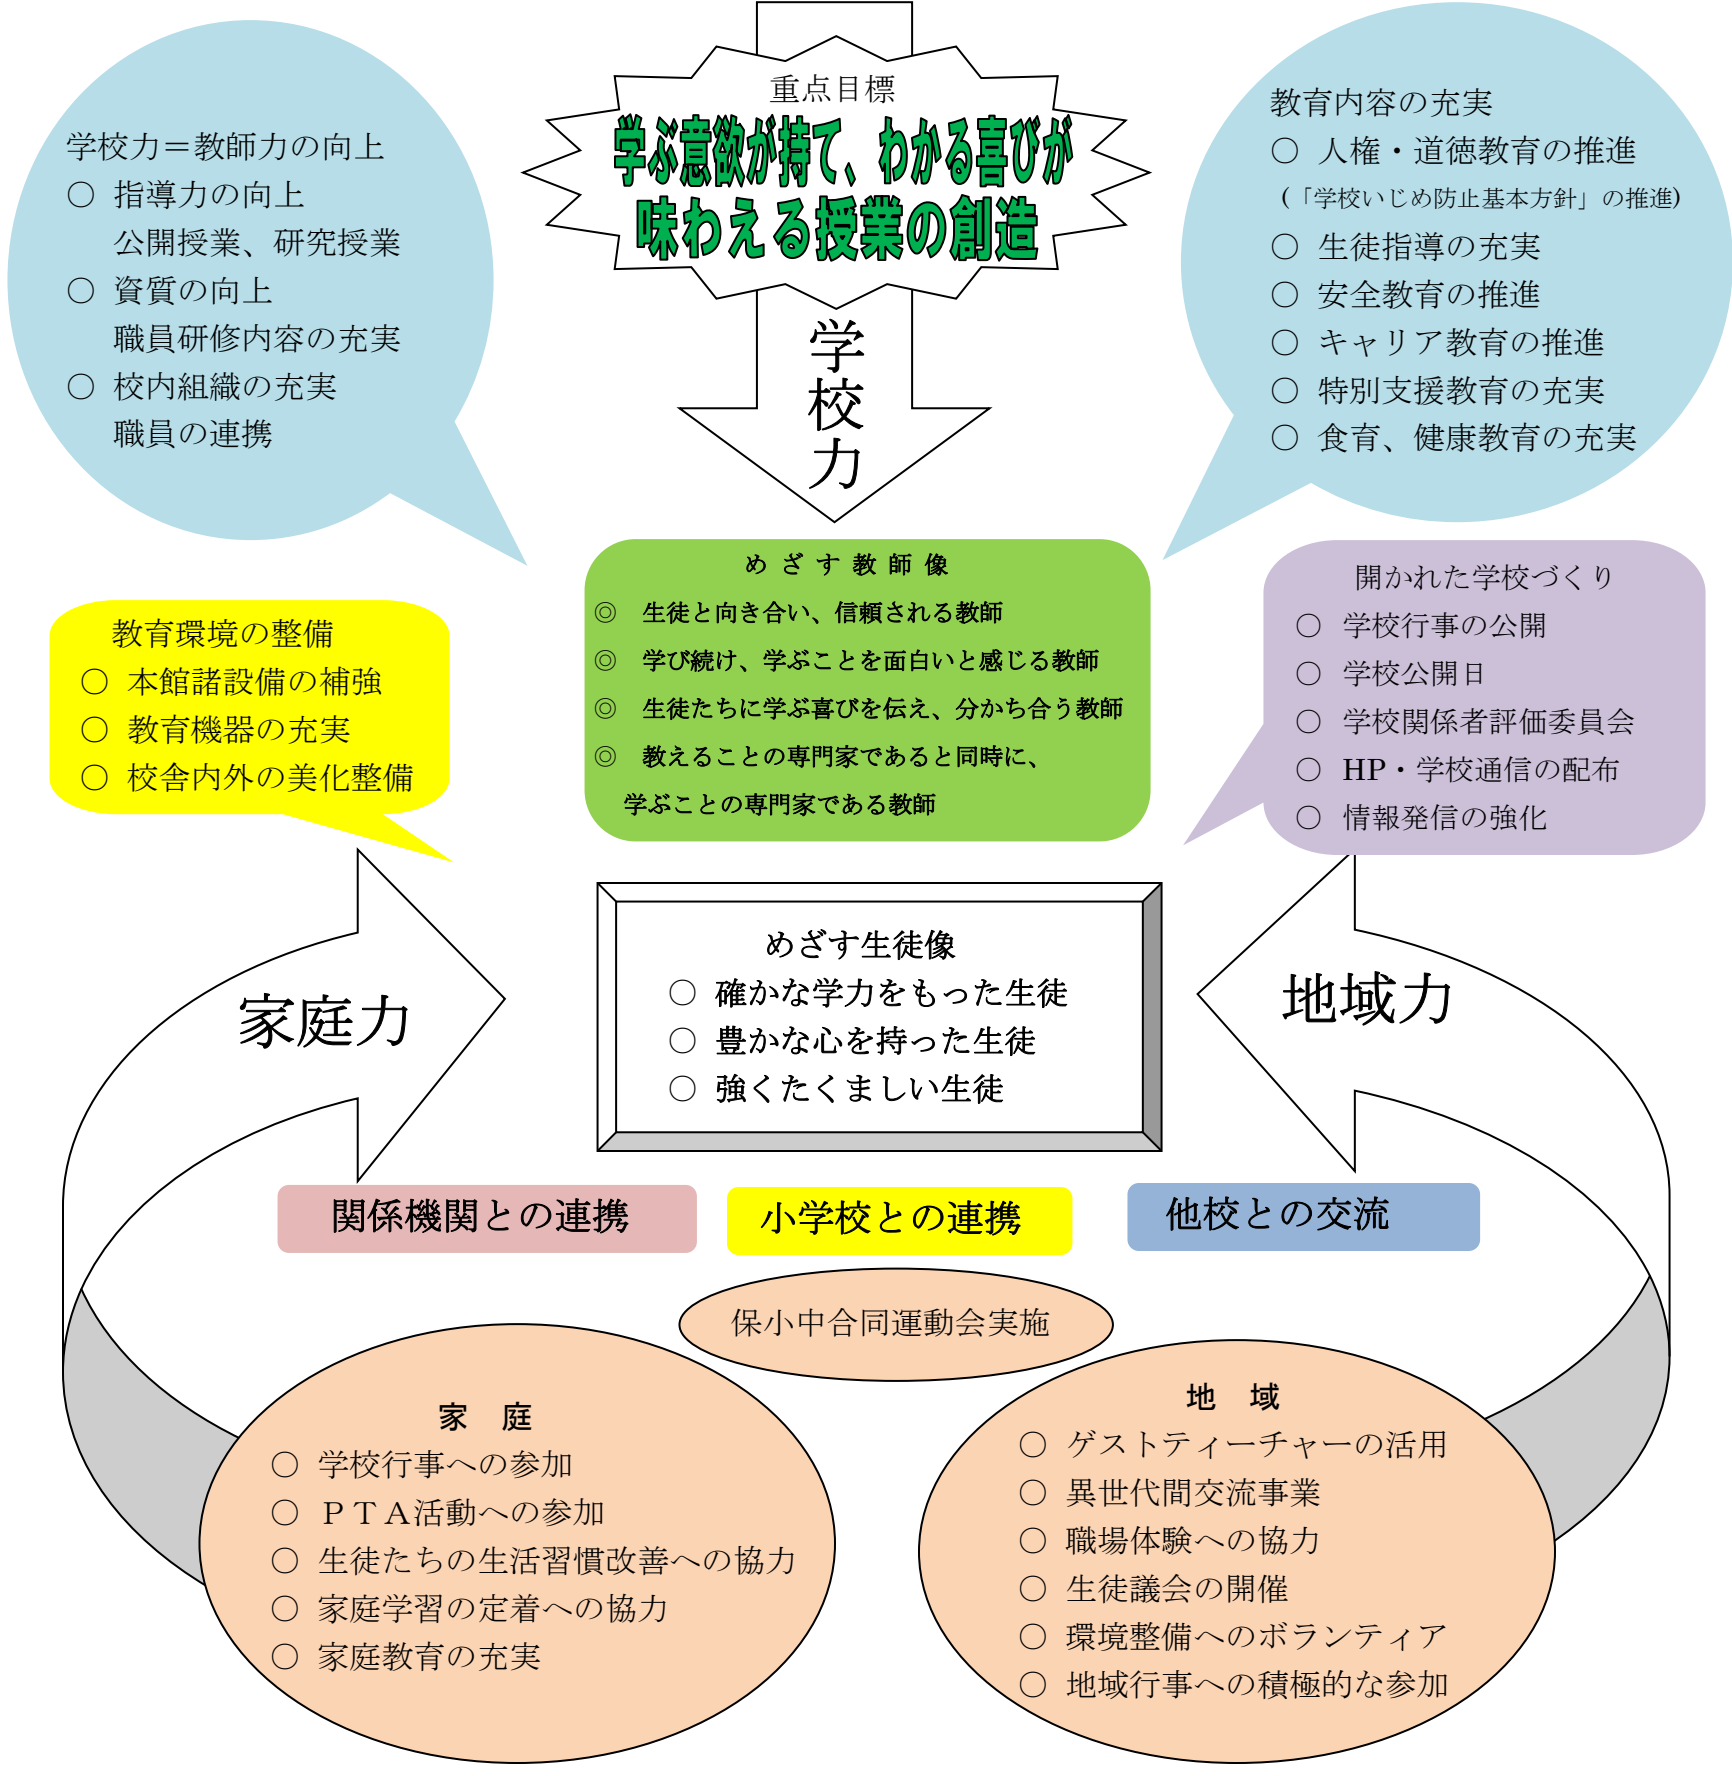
学校力＝教師力の向上
○ 指導力の向上
公開授業、研究授業
○ 資質の向上
職員研修内容の充実
○ 校内組織の充実
職員の連携

重点目標
学ぶ意欲が持て、わかる喜びが味わえる授業の創造

学校力

教育内容の充実
○ 人権・道徳教育の推進
（「学校いじめ防止基本方針」の推進）
○ 生徒指導の充実
○ 安全教育の推進
○ キャリア教育の推進
○ 特別支援教育の充実
○ 食育、健康教育の充実

教育環境の整備
○ 本館諸設備の補強
○ 教育機器の充実
○ 校舎内外の美化整備

めざす教師像
◎ 生徒と向き合い、信頼される教師
◎ 学び続け、学ぶことを面白いと感じる教師
◎ 生徒たちに学ぶ喜びを伝え、分かち合う教師
◎ 教えることの専門家であると同時に、学ぶことの専門家である教師

開かれた学校づくり
○ 学校行事の公開
○ 学校公開日
○ 学校関係者評価委員会
○ HP・学校通信の配布
○ 情報発信の強化

家庭力

めざす生徒像
○ 確かな学力をもった生徒
○ 豊かな心を持った生徒
○ 強くたくましい生徒

地域力

関係機関との連携

小学校との連携

他校との交流

保小中合同運動会実施

家　庭
○ 学校行事への参加
○ ＰＴＡ活動への参加
○ 生徒たちの生活習慣改善への協力
○ 家庭学習の定着への協力
○ 家庭教育の充実

地　域
○ ゲストティーチャーの活用
○ 異世代間交流事業
○ 職場体験への協力
○ 生徒議会の開催
○ 環境整備へのボランティア
○ 地域行事への積極的な参加